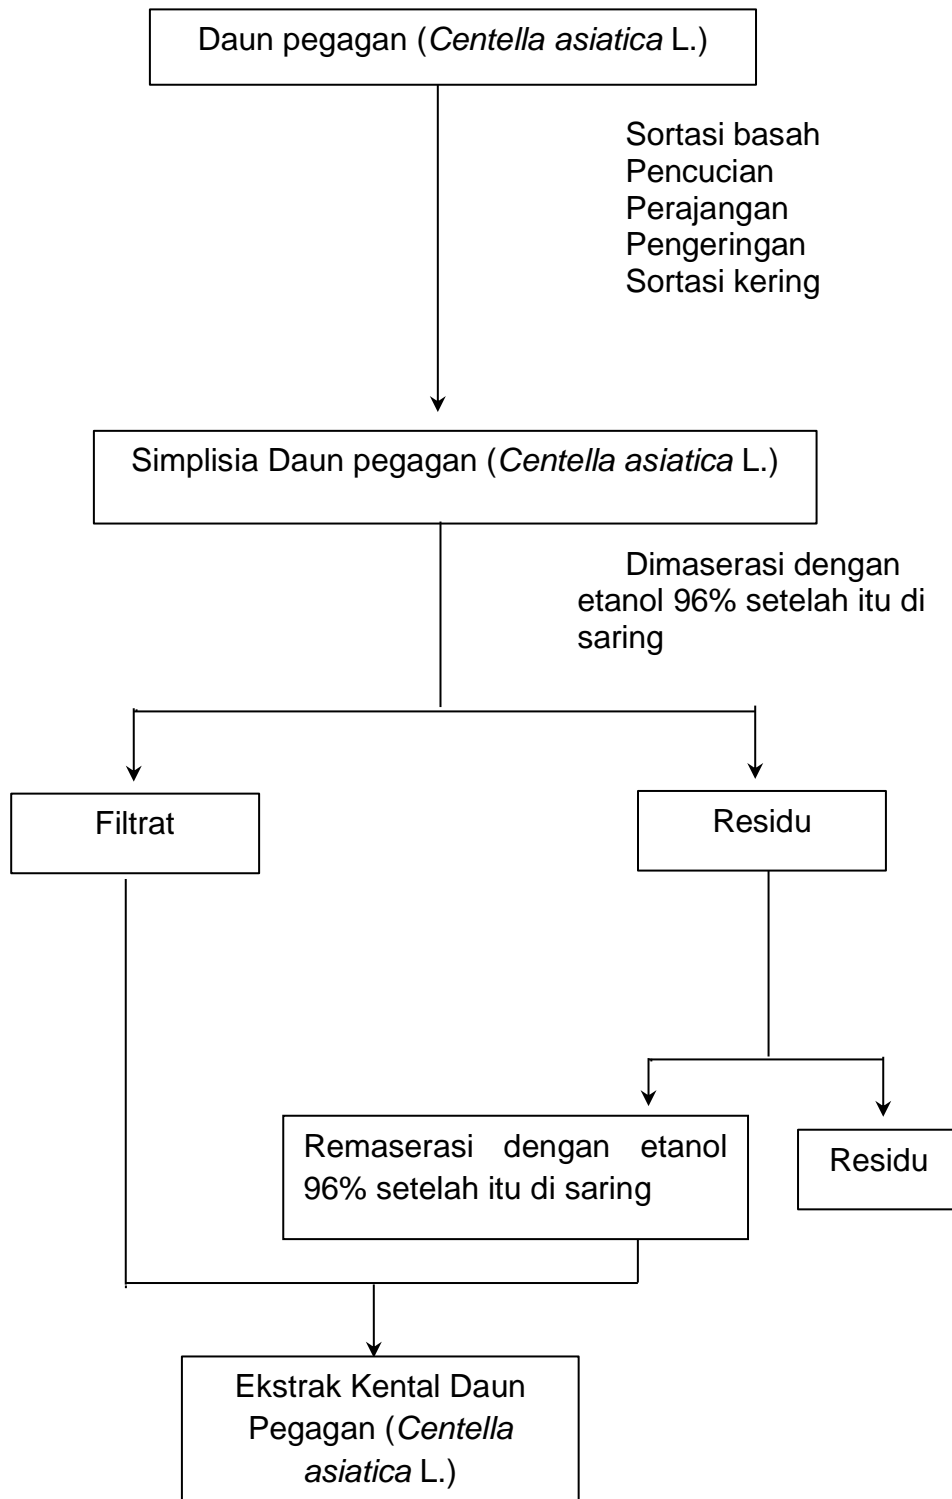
Daun pegagan (Centella asiatica L.)

Sortasi basah
Pencucian
Perajangan
Pengeringan
Sortasi kering

Simplisia Daun pegagan (Centella asiatica L.)

Dimaserasi dengan etanol 96% setelah itu di saring

Filtrat

Residu

Remaserasi dengan etanol 96% setelah itu di saring

Residu

Ekstrak Kental Daun Pegagan (Centella asiatica L.)